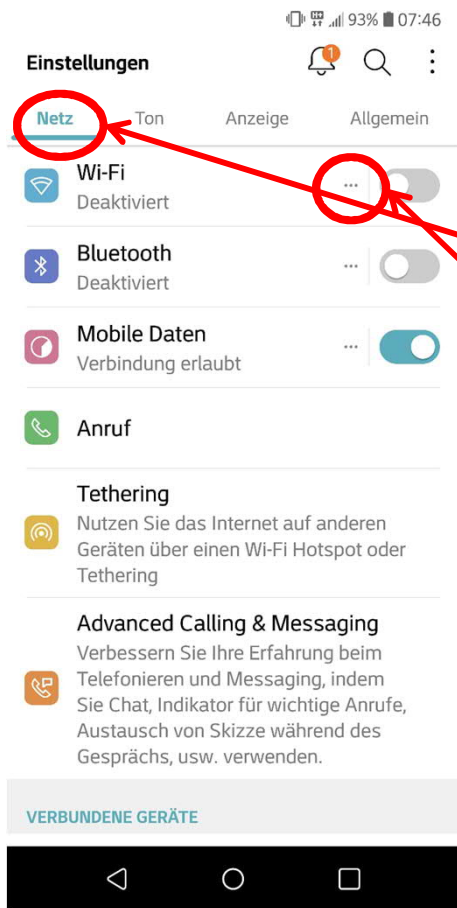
93% 07:46

Einstellungen

1

Netz Ton Anzeige Allgemein

Wi-Fi
Deaktiviert

Bluetooth
Deaktiviert

Mobile Daten
Verbindung erlaubt

Anruf

Tethering
Nutzen Sie das Internet auf anderen Geräten über einen Wi-Fi Hotspot oder Tethering

Advanced Calling & Messaging
Verbessern Sie Ihre Erfahrung beim Telefonieren und Messaging, indem Sie Chat, Indikator für wichtige Anrufe, Austausch von Skizze während des Gesprächs, usw. verwenden.

VERBUNDENE GERÄTE